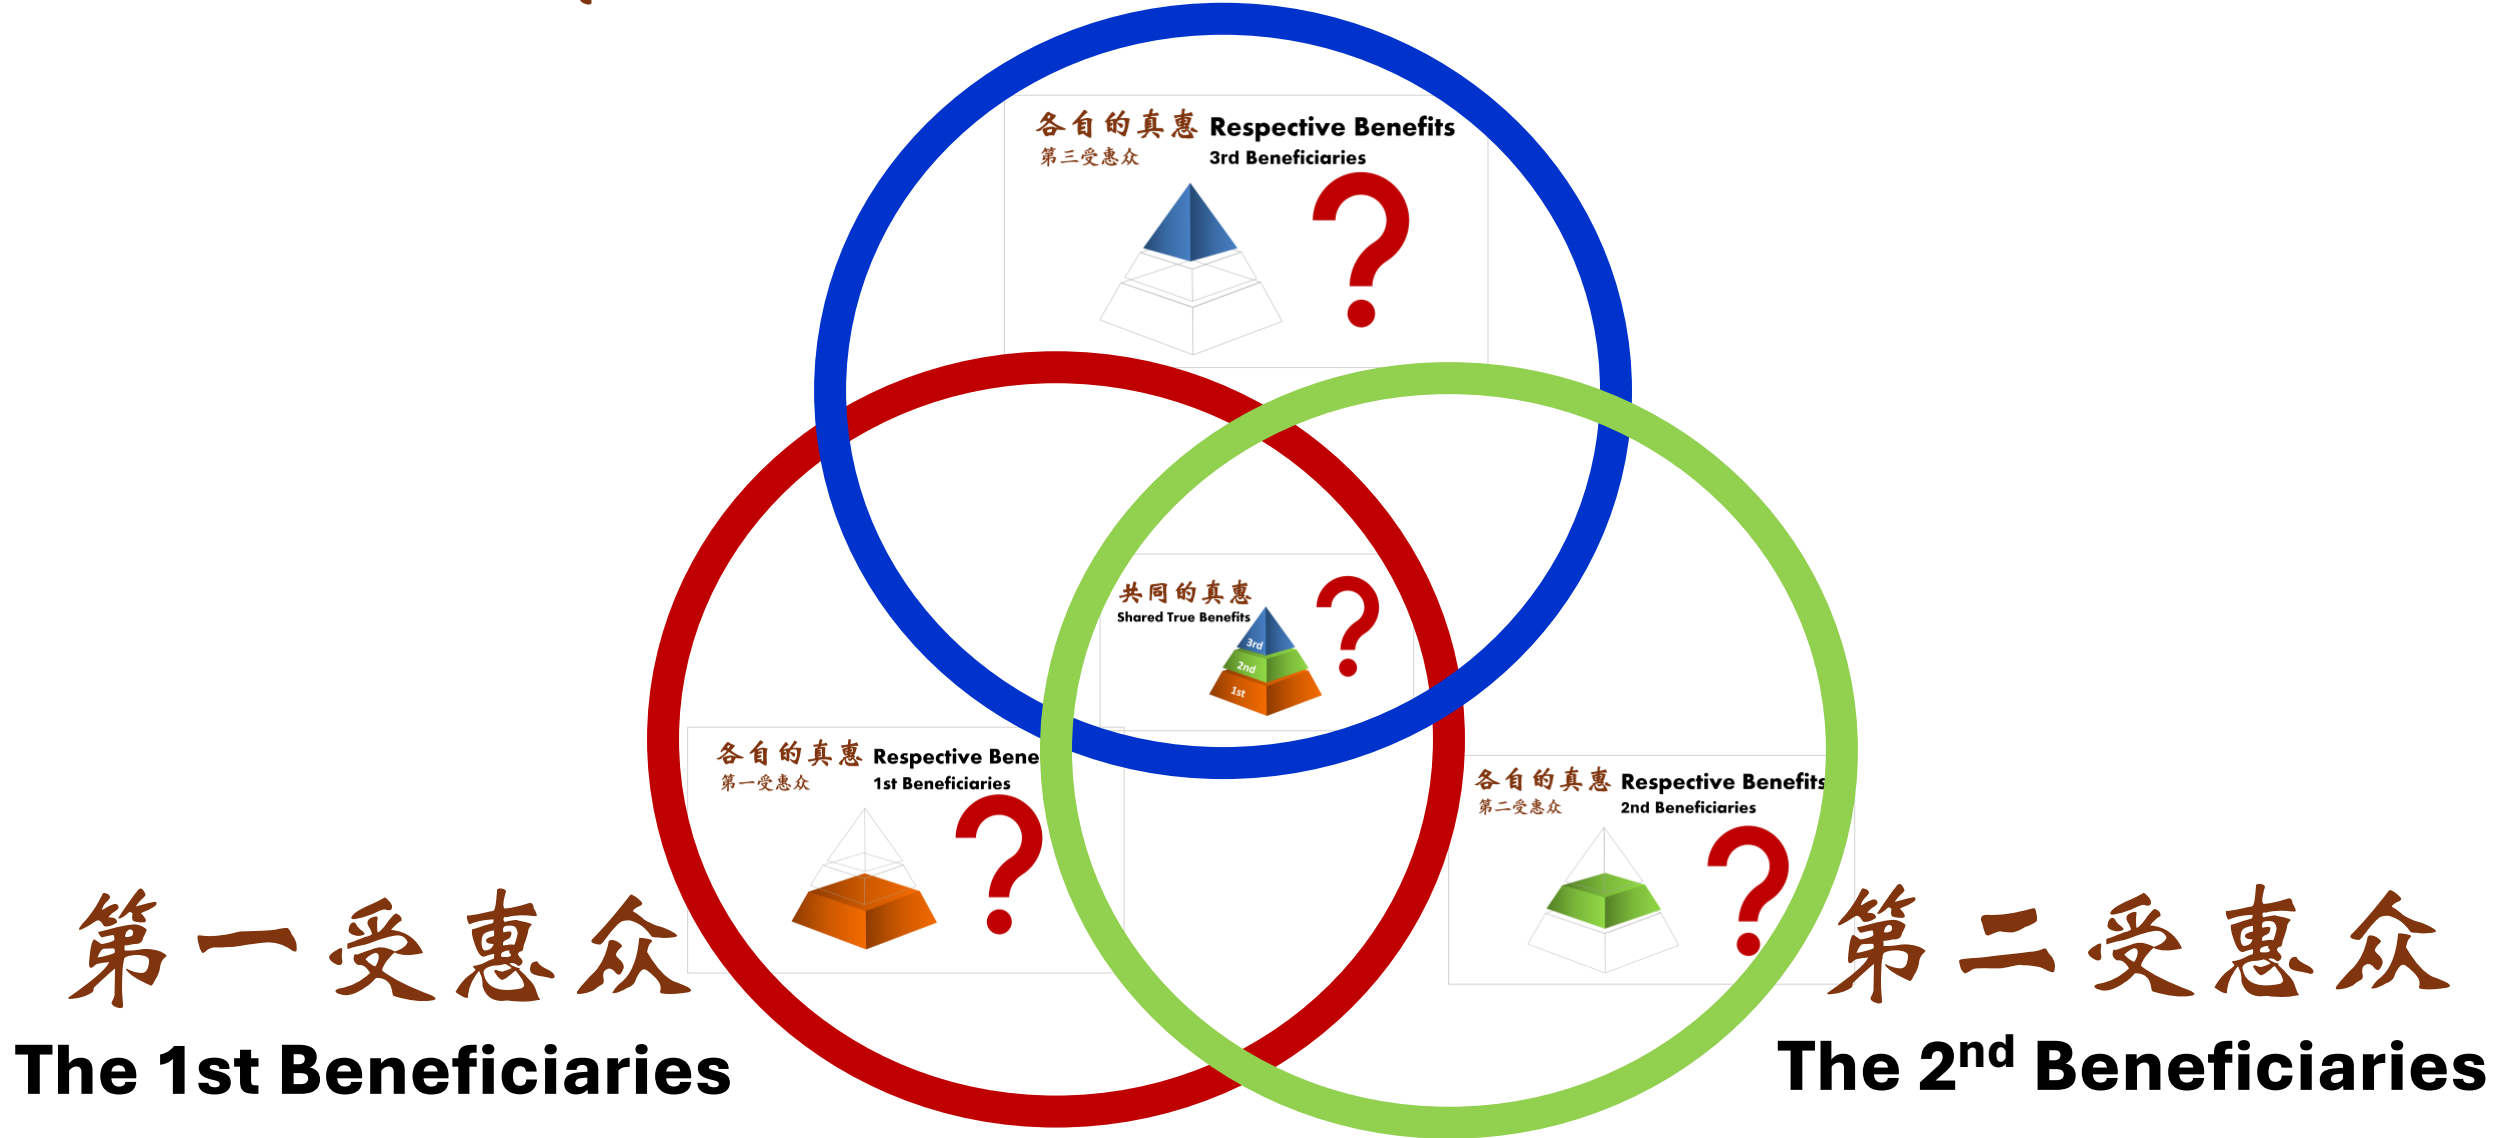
各自的真惠 Respective Benefits
第三受惠众 3rd Beneficiaries

?

共同的真惠
Shared True Benefits
3rd
2nd
1st

?

各自的真惠 Respective Bene
第一受惠众 1st Beneficiaries

?

各自的真惠 Respective Benefits
第二受惠众 2nd Beneficiaries

?

第一受惠众
The 1st Beneficiaries

第二受惠众
The 2$^{nd}$ Beneficiaries